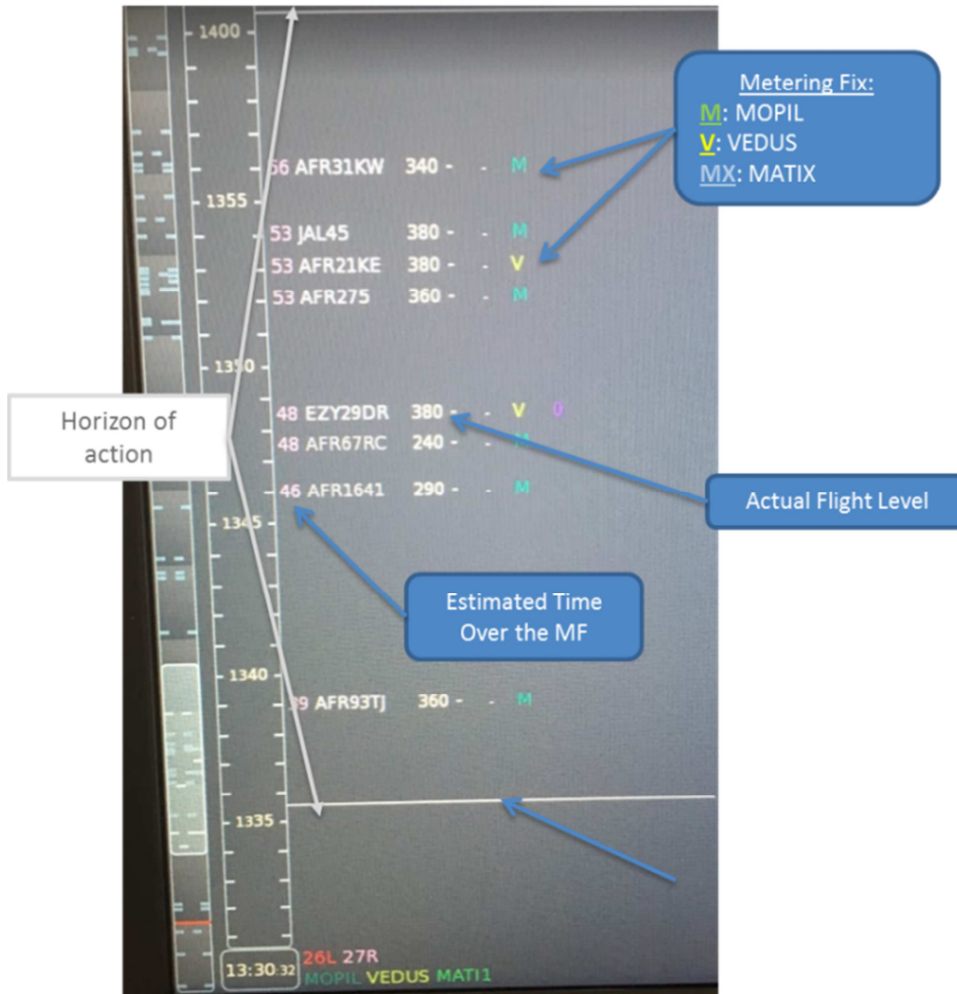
1400

Metering Fix:
M: MOPIL
V: VEDUS
MX: MATIX

56 AFR31KW 340 - - M

1355

53 JAL45 380 - - M
53 AFR21KE 380 - - V
53 AFR275 360 - - M

1350

Horizon of action

48 EZY29DR 380 - - V 0
48 AFR67RC 240 - - M
46 AFR1641 290 - - M

Actual Flight Level

1345

Estimated Time Over the MF

1340

39 AFR93TJ 360 - - M

1335

13:30:32
26L 27R
MOPIL VEDUS MATI1